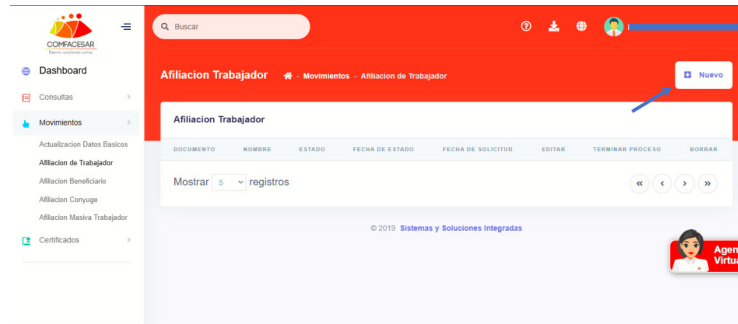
COMFACESAR

Dashboard
Consultas
Movimientos
Actualizacion Datos Basicos
Afiliacion de Trabajador
Afiliacion Beneficiario
Afiliacion Conyuge
Afiliacion Masiva Trabajador
Certificados

Buscar

Afiliacion Trabajador - Movimientos - Afiliacion de Trabajador

Nuevo

Afiliacion Trabajador

| DOCUMENTO | NOMBRE | ESTADO | FECHA DE ESTADO | FECHA DE SOLICITUD | EDITAR | TERMINAR PROCESO | BORRAR |
|---|---|---|---|---|---|---|---|

Mostrar 5 registros

« ‹ › »

© 2019 Sistemas y Soluciones Integradas

Agen Virtu